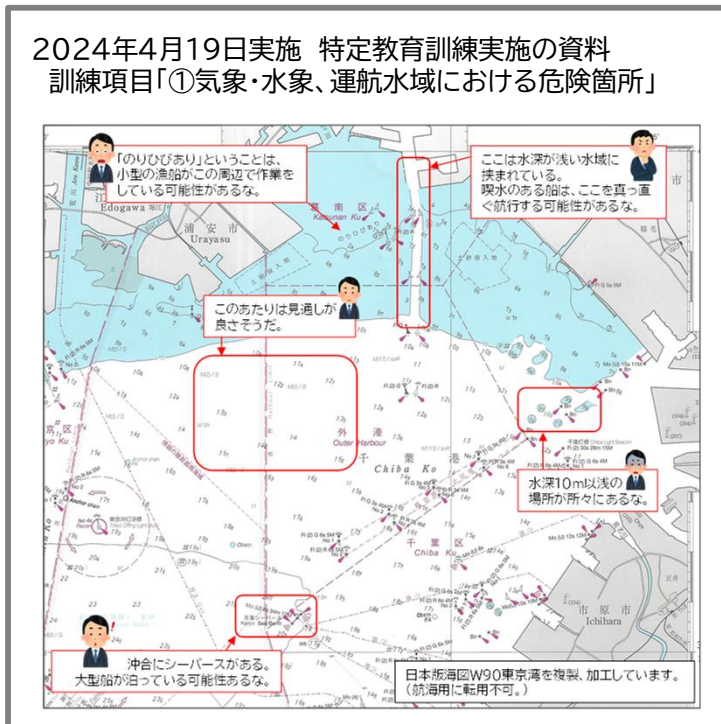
2024年4月19日実施　特定教育訓練実施の資料
訓練項目「①気象・水象、運航水域における危険箇所」

「のりひびあり」ということは、小型の漁船がこの周辺で作業をしている可能性があるな。

ここは水深が浅い水域に挟まれている。
喫水のある船は、ここを真っ直ぐ航行する可能性があるな。

このあたりは見通しが良さそうだ。

水深10m以浅の場所が所々にあるな。

沖合にシーバースがある。
大型船が泊っている可能性あるな。

日本版海図W90東京湾を複製、加工しています。
（航海用に転用不可。）

Edogawa
浦安市
Urayasu
葛南区
Katsunan Ku
外港
Outer Harbour
千葉港
Chiba Ko
千葉区
Chiba Ku
市原市
Ichihara
市